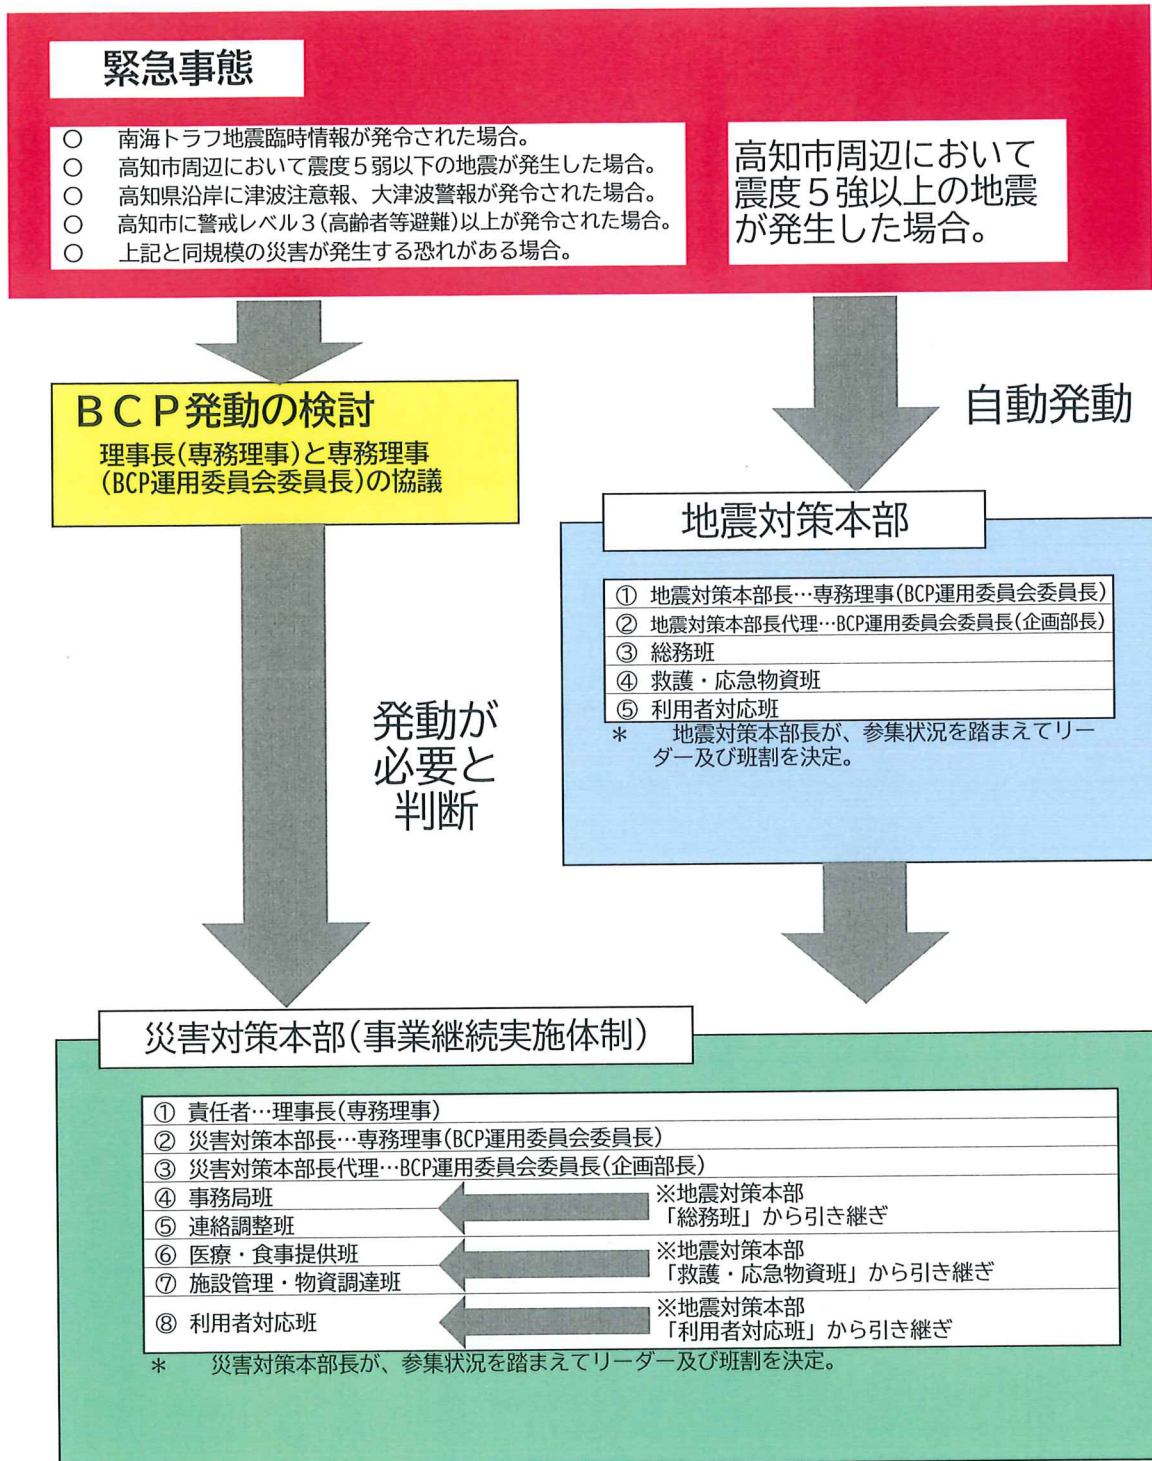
緊急事態

○ 南海トラフ地震臨時情報が発令された場合。
○ 高知市周辺において震度５弱以下の地震が発生した場合。
○ 高知県沿岸に津波注意報、大津波警報が発令された場合。
○ 高知市に警戒レベル３(高齢者等避難)以上が発令された場合。
○ 上記と同規模の災害が発生する恐れがある場合。

高知市周辺において震度５強以上の地震が発生した場合。

ＢＣＰ発動の検討
理事長(専務理事)と専務理事(BCP運用委員会委員長)の協議

自動発動

地震対策本部

① 地震対策本部長…専務理事(BCP運用委員会委員長)
② 地震対策本部長代理…BCP運用委員会委員長(企画部長)
③ 総務班
④ 救護・応急物資班
⑤ 利用者対応班
＊ 地震対策本部長が、参集状況を踏まえてリーダー及び班割を決定。

発動が必要と判断

災害対策本部(事業継続実施体制)

① 責任者…理事長(専務理事)
② 災害対策本部長…専務理事(BCP運用委員会委員長)
③ 災害対策本部長代理…BCP運用委員会委員長(企画部長)
④ 事務局班
⑤ 連絡調整班
※地震対策本部「総務班」から引き継ぎ
⑥ 医療・食事提供班
⑦ 施設管理・物資調達班
※地震対策本部「救護・応急物資班」から引き継ぎ
⑧ 利用者対応班
※地震対策本部「利用者対応班」から引き継ぎ
＊ 災害対策本部長が、参集状況を踏まえてリーダー及び班割を決定。